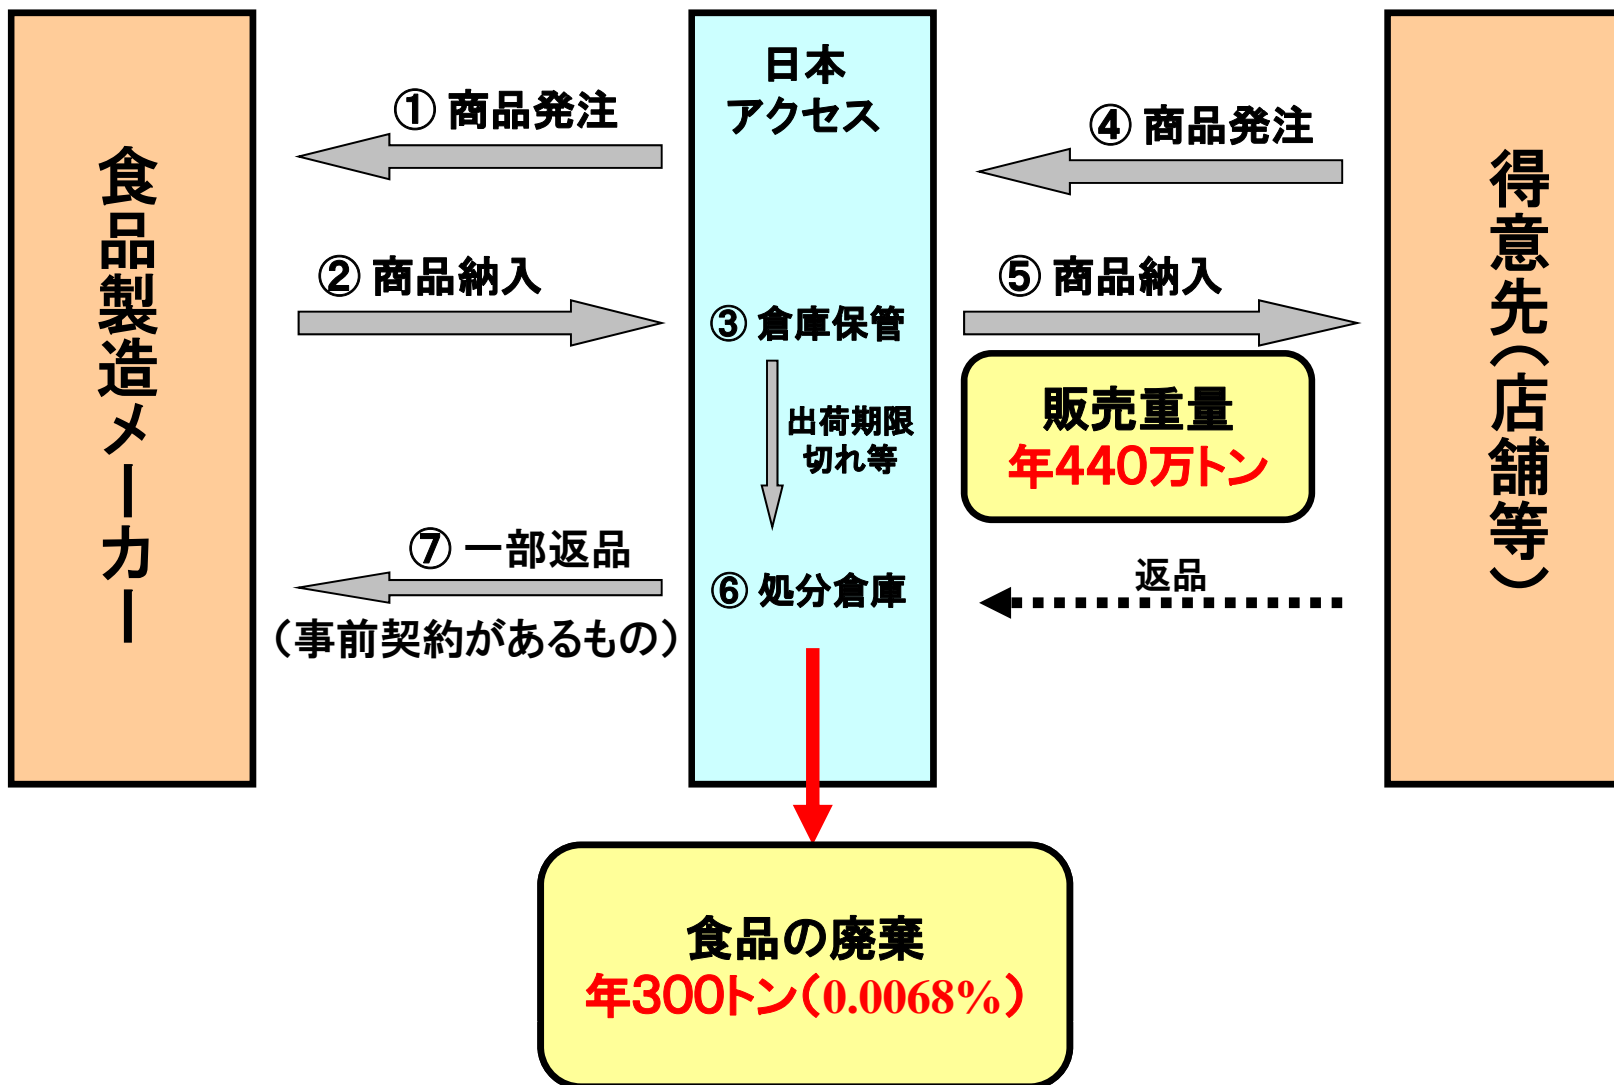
食品製造メーカー

① 商品発注

② 商品納入

⑦ 一部返品
（事前契約があるもの）

日本アクセス

③ 倉庫保管

出荷期限切れ等

⑥ 処分倉庫

④ 商品発注

⑤ 商品納入

販売重量
年440万トン

返品

得意先（店舗等）

食品の廃棄
年300トン（0.0068%）